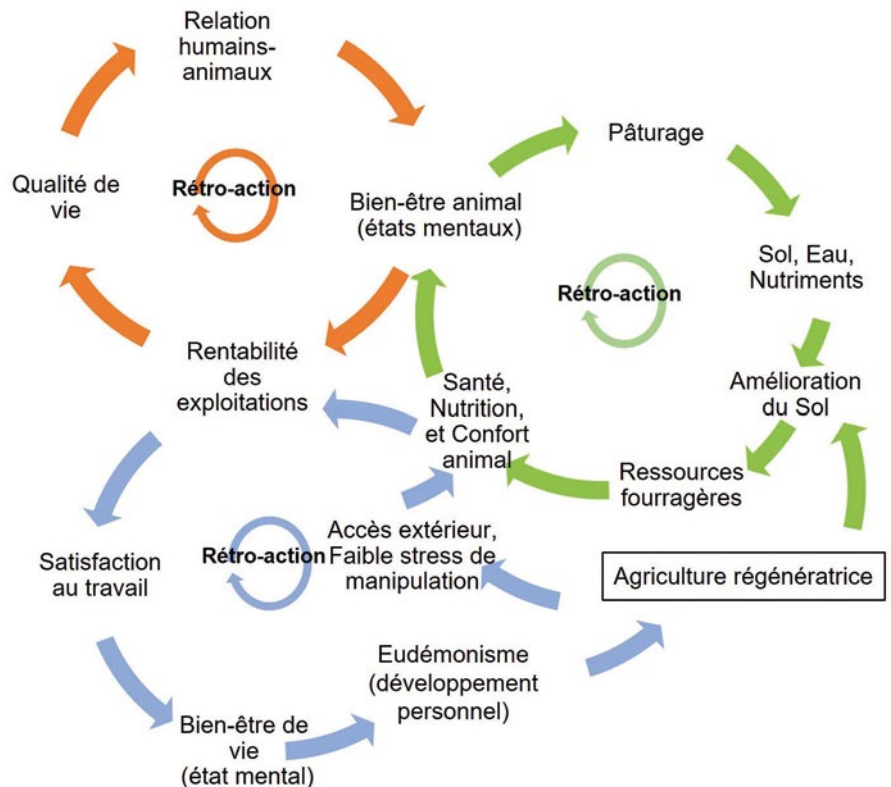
Relation humains-animaux

Qualité de vie

Rétro-action

Bien-être animal (états mentaux)

Pâturage

Sol, Eau, Nutriments

Rétro-action

Rentabilité des exploitations

Santé, Nutrition, et Confort animal

Amélioration du Sol

Ressources fourragères

Satisfaction au travail

Rétro-action

Accès extérieur, Faible stress de manipulation

Agriculture régénératrice

Eudémonisme (développement personnel)

Bien-être de vie (état mental)